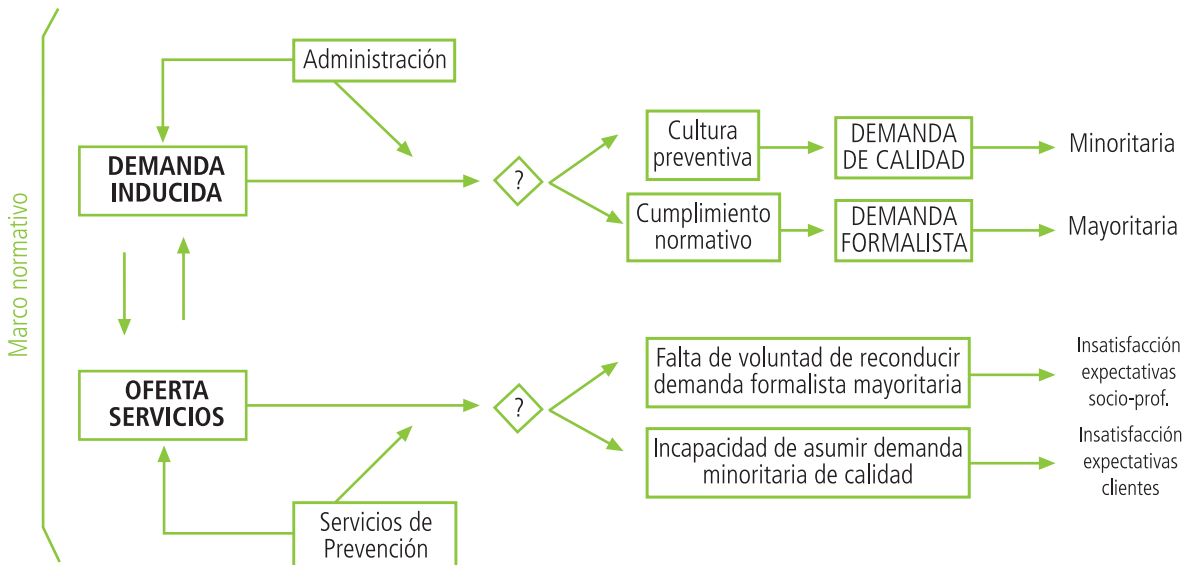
Marco normativo

Administración

DEMANDA INDUCIDA

?

Cultura preventiva

DEMANDA DE CALIDAD

Minoritaria

Cumplimiento normativo

DEMANDA FORMALISTA

Mayoritaria

OFERTA SERVICIOS

?

Falta de voluntad de reconducir demanda formalista mayoritaria

Insatisfacción expectativas socio-prof.

Incapacidad de asumir demanda minoritaria de calidad

Insatisfacción expectativas clientes

Servicios de Prevención